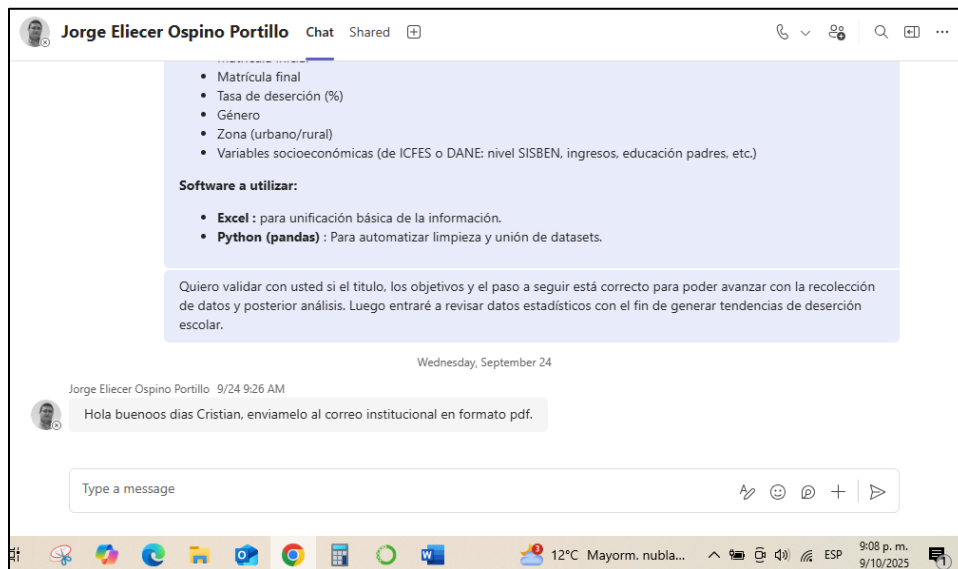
Jorge Eliecer Ospino Portillo Chat Shared

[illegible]
- Matrícula final
- Tasa de deserción (%)
- Género
- Zona (urbano/rural)
- Variables socioeconómicas (de ICFES o DANE: nivel SISBEN, ingresos, educación padres, etc.)

**Software a utilizar:**

- **Excel :** para unificación básica de la información.
- **Python (pandas) :** Para automatizar limpieza y unión de datasets.

Quiero validar con usted si el titulo, los objetivos y el paso a seguir está correcto para poder avanzar con la recolección de datos y posterior análisis. Luego entraré a revisar datos estadísticos con el fin de generar tendencias de deserción escolar.

Wednesday, September 24

Jorge Eliecer Ospino Portillo 9/24 9:26 AM

Hola buenoos dias Cristian, enviamelo al correo institucional en formato pdf.

Type a message

3 12°C Mayorm. nubla... ESP 9:08 p. m. 9/10/2025 1